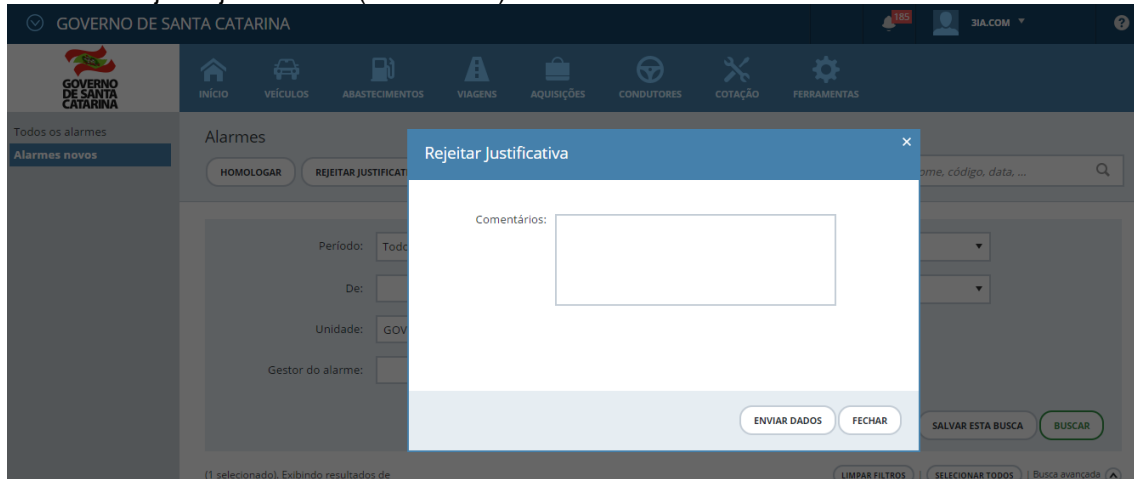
GOVERNO DE SANTA CATARINA

185

3IA.COM

GOVERNO DE SANTA CATARINA

INÍCIO VEÍCULOS ABASTECIMENTOS VIAGENS AQUISIÇÕES CONDUTORES COTAÇÃO FERRAMENTAS

Todos os alarmes
Alarmes novos

Alarmes

HOMOLOGAR REJEITAR JUSTIFICATI

ome, código, data, ...

Período: Todo

De:

Unidade: GOV

Gestor do alarme:

SALVAR ESTA BUSCA BUSCAR

(1 selecionado). Exibindo resultados de

LIMPAR FILTROS SELECIONAR TODOS Busca avançada

Rejeitar Justificativa

×

Comentários:

ENVIAR DADOS FECHAR